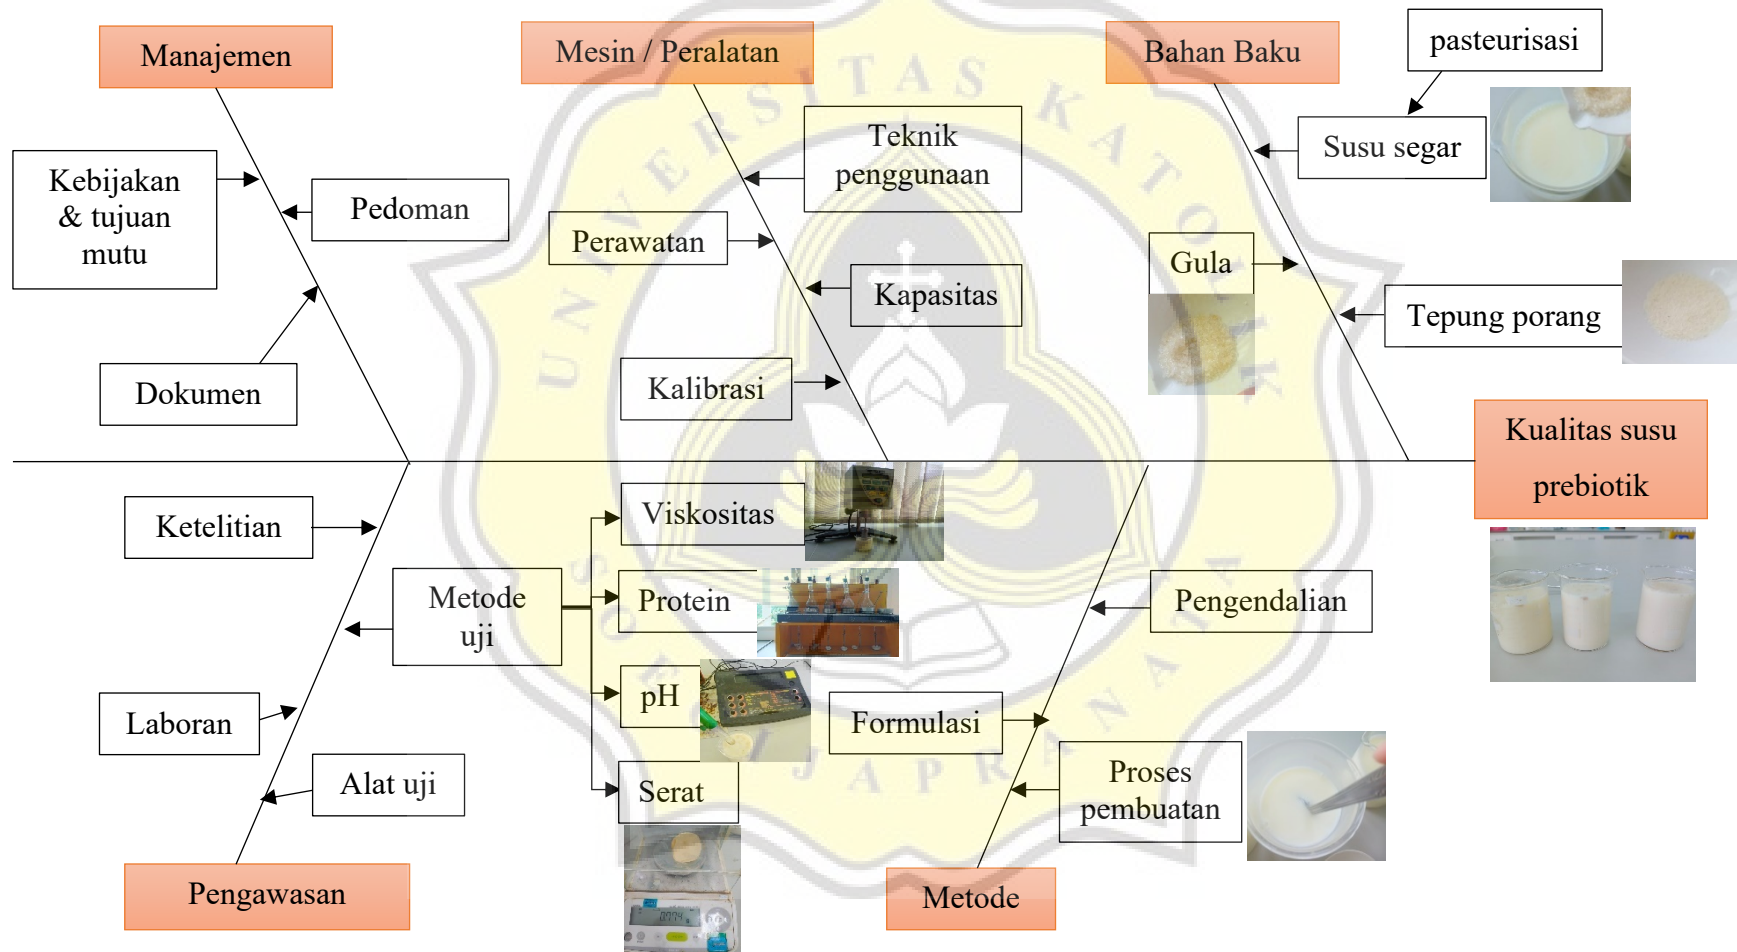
Manajemen

Mesin / Peralatan

Bahan Baku

pasteurisasi

Kebijakan & tujuan mutu

Pedoman

Teknik penggunaan

Susu segar

Perawatan

Gula

Kapasitas

Tepung porang

Dokumen

Kalibrasi

Kualitas susu prebiotik

Ketelitian

Viskositas

Metode uji

Protein

Pengendalian

pH

Laboran

Formulasi

Alat uji

Serat

Proses pembuatan

Pengawasan

Metode